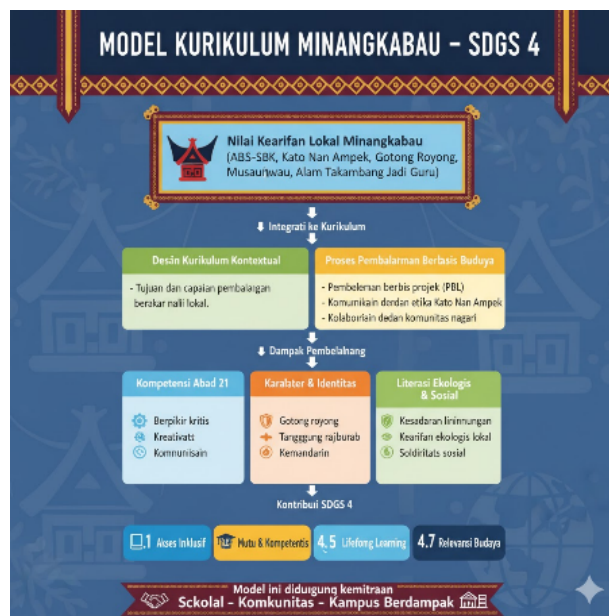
MODEL KURIKULUM MINANGKABAU – SDGS 4

Nilai Kearifan Lokal Minangkabau
(ABS-SBK, Kato Nan Ampek, Gotong Royong, Musaunwau, Alam Takambang Jadi Guru)

Integrati ke Kurikulum

Desain Kurikulum Kontextual

- Tujuan dan capaian pembalajgan berakar nalli lokal.

Proses Pembalarman Berlasis Budyya

- Pembeleman berbis projek (PBL)
- Komunikain dendan etika Kato Nan Ampek
- Kolaborisin dedan komunitas nagari

Dampak Pembelalnang

Kompetensi Abad 21

Berpikir kritis
Kreativati
Komunisain

Karalater & Identitas

Gotong royong
Tanggung rajburab
Kemandarin

Literasi Ekologis & Sosial

Kesadaran lininnungan
Kearifan ekologis lokal
Soldiritats sosial

Kontribuii SDGS 4

4.1 Akses Inklusif
Mutu & Kompetentis
4.5 Lifelong Learning
4.7 Relevansi Budaya

Model ini didugung kemitraan
Sckolal – Komkunitas – Kampus Berdampak